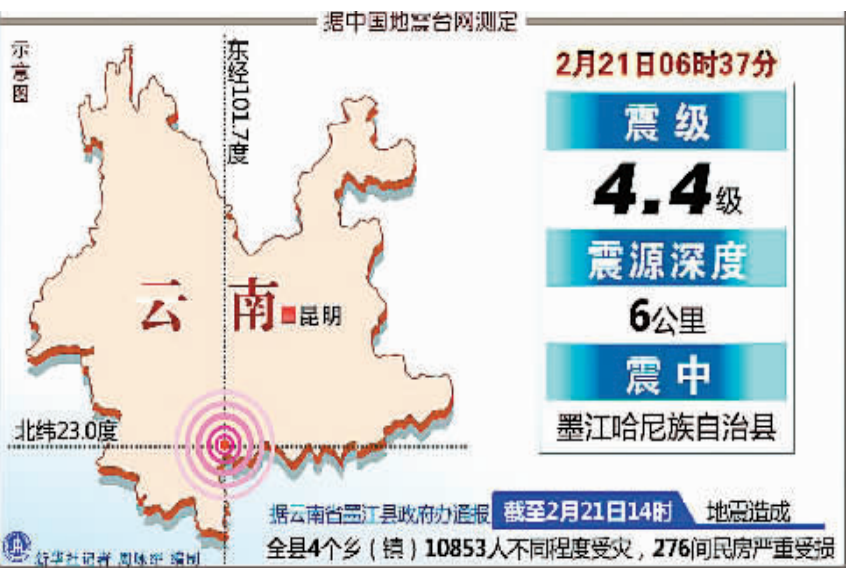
据中国地震台网测定

示意图

东经101.7度

2月21日06时37分

震级

4.4级

震源深度

6公里

震中

墨江哈尼族自治县

云南

昆明

北纬23.0度

据云南省墨江县政府办通报

截至2月21日14时

地震造成

全县4个乡（镇）10853人不同程度受灾，276间民房严重受损

新华社记者 周咏梅 编制